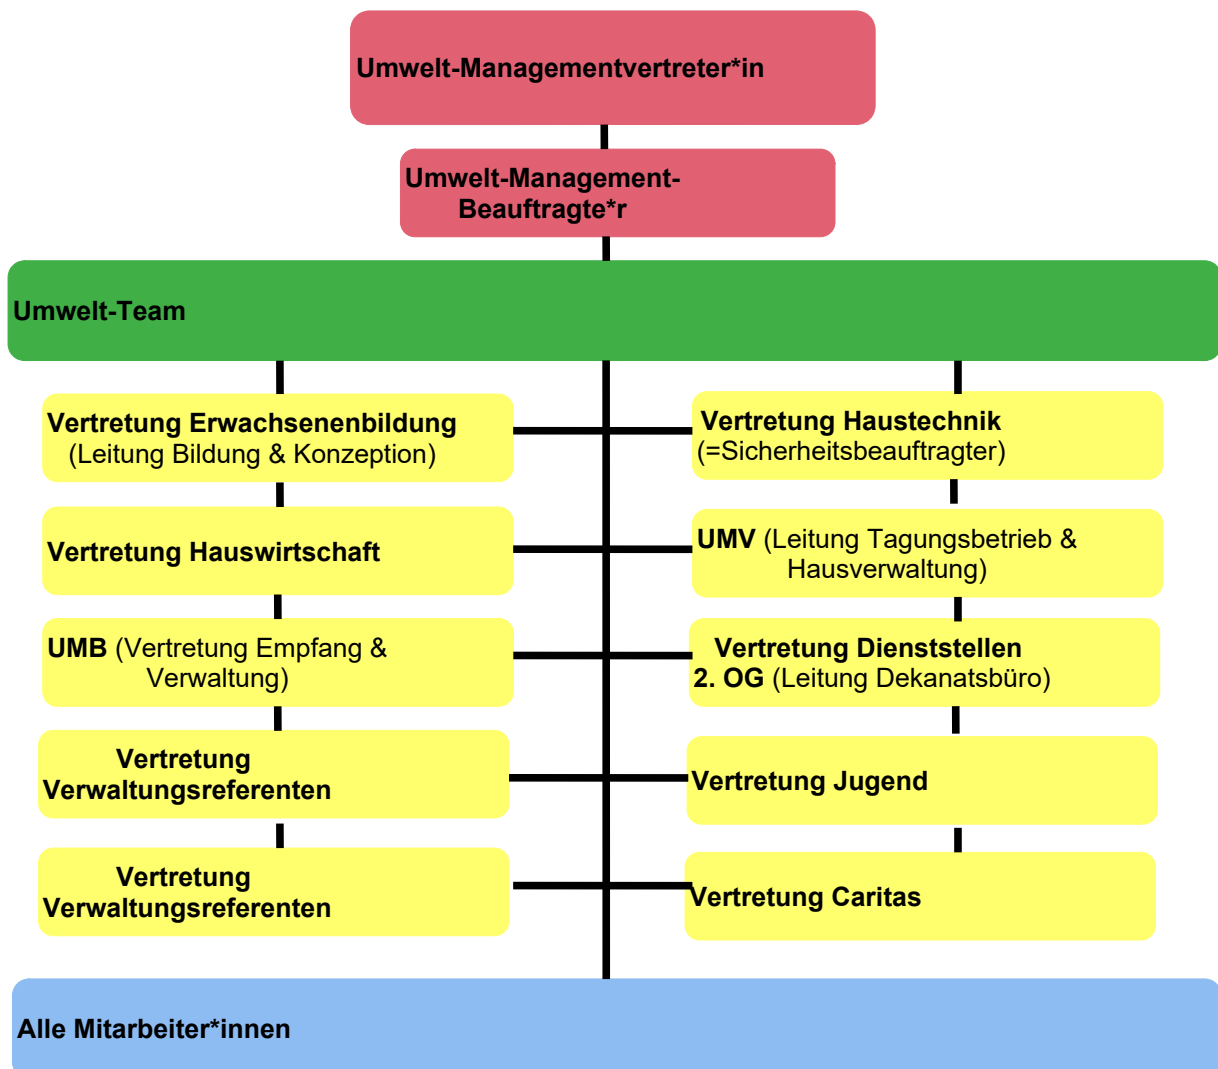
Umwelt-Managementvertreter*in

Umwelt-Management-Beauftragte*r

Umwelt-Team

Vertretung Erwachsenenbildung (Leitung Bildung & Konzeption)

Vertretung Haustechnik (=Sicherheitsbeauftragter)

Vertretung Hauswirtschaft

UMV (Leitung Tagungsbetrieb & Hausverwaltung)

UMB (Vertretung Empfang & Verwaltung)

Vertretung Dienststellen 2. OG (Leitung Dekanatsbüro)

Vertretung Verwaltungsreferenten

Vertretung Jugend

Vertretung Verwaltungsreferenten

Vertretung Caritas

Alle Mitarbeiter*innen